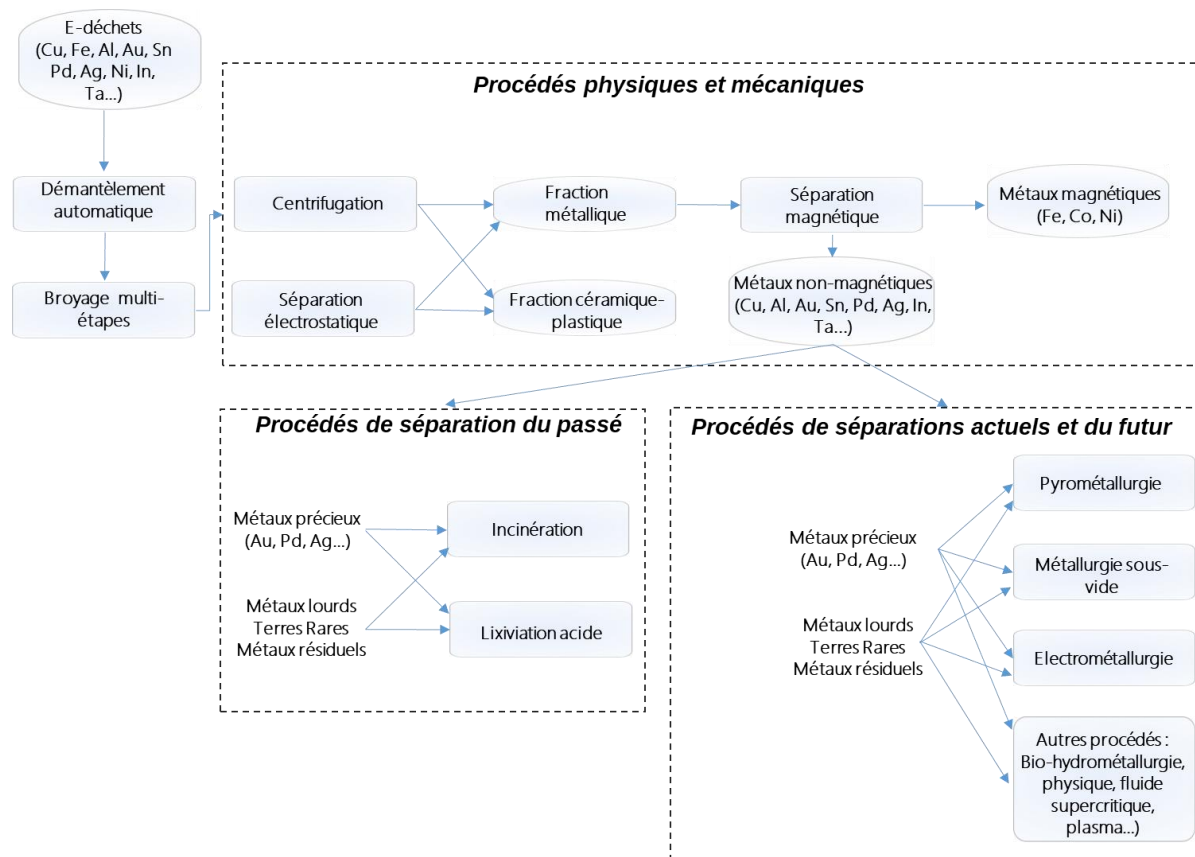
E-déchets (Cu, Fe, Al, Au, Sn Pd, Ag, Ni, In, Ta...)

Démantèlement automatique

Broyage multi-étapes

Procédés physiques et mécaniques

Centrifugation

Séparation électrostatique

Fraction métallique

Fraction céramique-plastique

Séparation magnétique

Métaux magnétiques (Fe, Co, Ni)

Métaux non-magnétiques (Cu, Al, Au, Sn, Pd, Ag, In, Ta...)

Procédés de séparation du passé

Métaux précieux (Au, Pd, Ag...)

Métaux lourds Terres Rares Métaux résiduels

Incinération

Lixiviation acide

Procédés de séparations actuels et du futur

Métaux précieux (Au, Pd, Ag...)

Métaux lourds Terres Rares Métaux résiduels

Pyrométallurgie

Métallurgie sous-vide

Electrométallurgie

Autres procédés : Bio-hydrométallurgie, physique, fluide supercritique, plasma...)